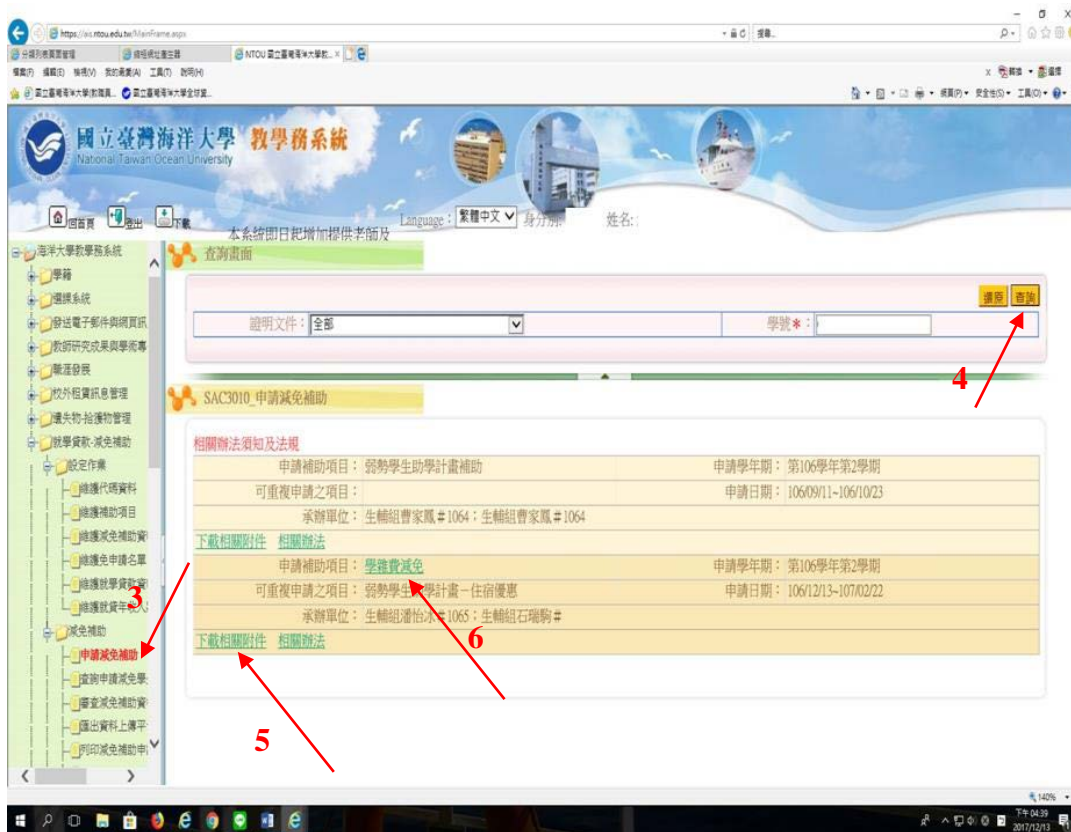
https://ais.ntou.edu.tw/MainFrame.aspx
NTOU 國立臺灣海洋大學教...

國立臺灣海洋大學 教學務系統
National Taiwan Ocean University

回首頁 登出 下載
Language: 繁體中文 身分別: 姓名:
本系統即日起增加提供老師及

海洋大學教學務系統
學籍
選課系統
發送電子郵件與網頁訊
教師研究成果與學術專
職涯發展
校外租賃訊息管理
遺失物-拾獲物管理
就學貸款-減免補助
設定作業
維護代碼資料
維護補助項目
維護減免補助資
維護免申請名單
維護就學貸款資
維護就貸年級
減免補助
申請減免補助
查詢申請減免學
審查減免補助資
匯出資料上傳平
列印減免補助申

查詢畫面
還原 查詢
證明文件: 全部
學號*:

SAC3010_申請減免補助

相關辦法須知及法規
申請補助項目: 弱勢學生助學計畫補助
申請學年期: 第106學年第2學期
可重複申請之項目:
申請日期: 106/09/11~106/10/23
承辦單位: 生輔組曹家鳳#1064; 生輔組曹家鳳#1064
下載相關附件 相關辦法
申請補助項目: 學雜費減免
申請學年期: 第106學年第2學期
可重複申請之項目: 弱勢學生助學計畫-住宿優惠
申請日期: 106/12/13~107/02/22
承辦單位: 生輔組潘怡水#1065; 生輔組石瑞駒#
下載相關附件 相關辦法

3
4
5
6

140%
下午 04:39
2017/12/13